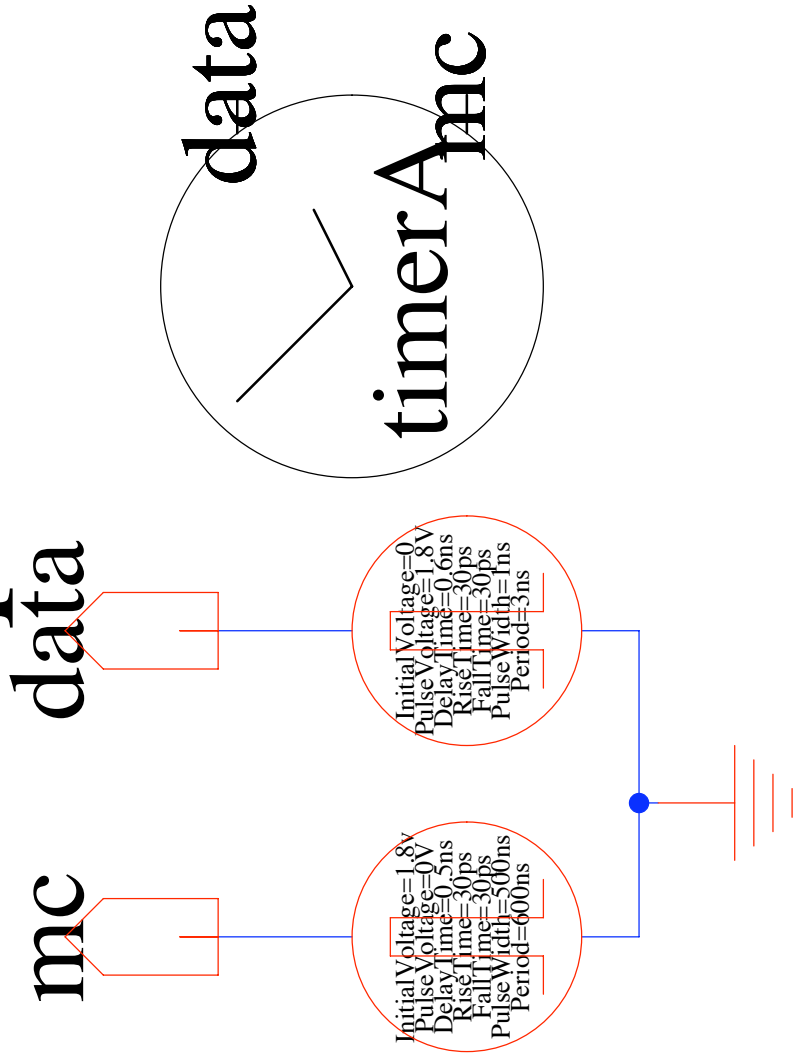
data
mc
timerA

data
mc

InitialVoltage=0
PulseVoltage=1.8V
DelayTime=0.6ns
RiseTime=30ps
FallTime=30ps
PulseWidth=1ns
Period=3ns

InitialVoltage=1.8V
PulseVoltage=0V
DelayTime=0.5ns
RiseTime=30ps
FallTime=30ps
PulseWidth=500ns
Period=600ns